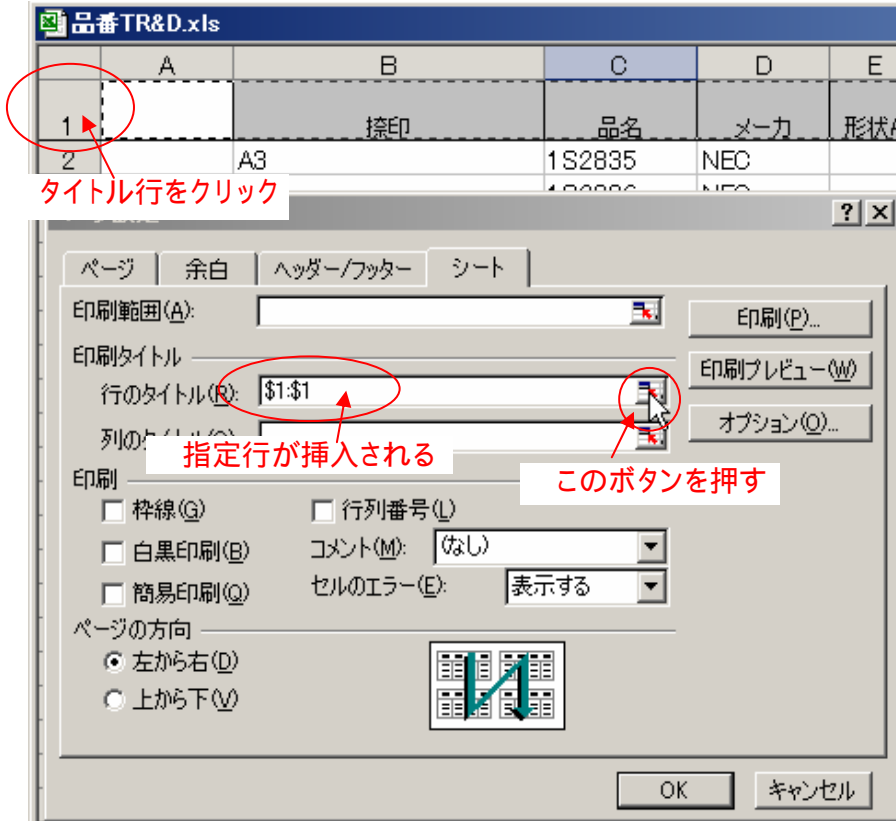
品番TR&D.xls

| | A | B | C | D | E |
|---|---|---|---|---|---|
| 1 | | 捺印 | 品名 | メーカ | 形状 |
| 2 | | A3 | 1S2835 | NEC | |

タイトル行をクリック

? ×

ページ　余白　ヘッダー/フッター　シート

印刷範囲(A):

印刷タイトル

行のタイトル(R): $1:$1

列のタイトル(C):

指定行が挿入される

このボタンを押す

印刷(P)...

印刷プレビュー(W)

オプション(O)...

印刷

枠線(G)

行列番号(L)

白黒印刷(B)

コメント(M): (なし)

簡易印刷(Q)

セルのエラー(E): 表示する

ページの方向

左から右(D)

上から下(V)

OK　キャンセル